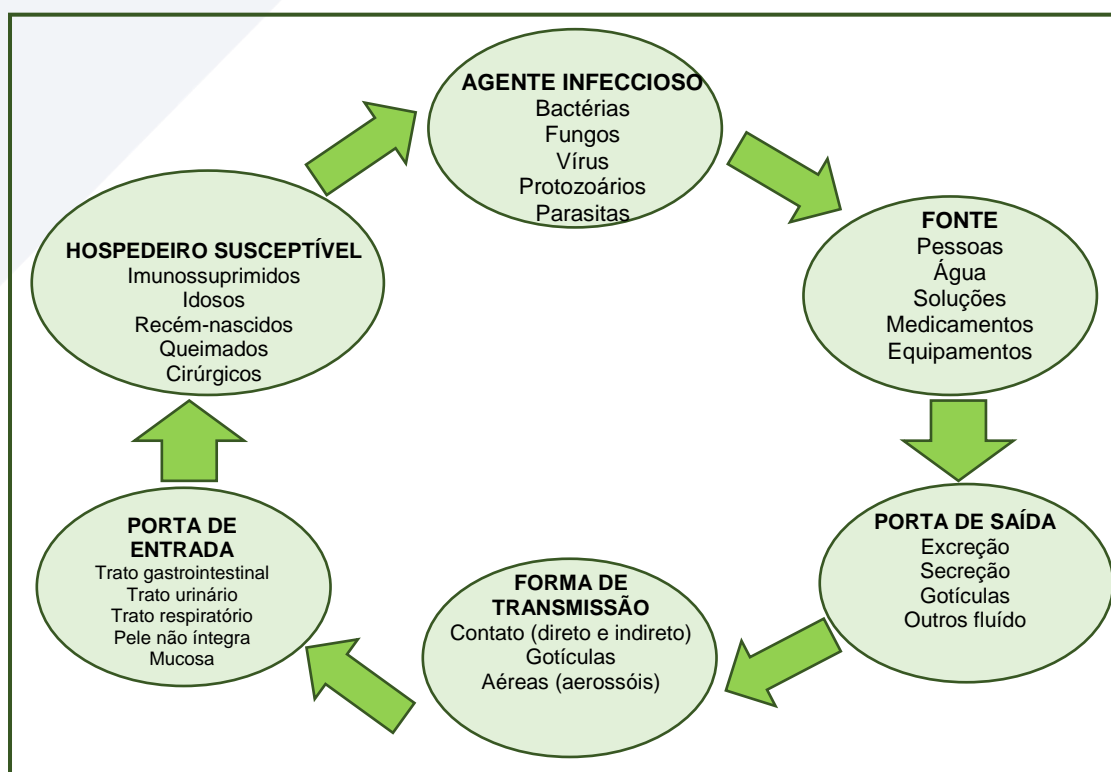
AGENTE INFECCIOSO
Bactérias
Fungos
Vírus
Protozoários
Parasitas

FONTE
Pessoas
Água
Soluções
Medicamentos
Equipamentos

PORTA DE SAÍDA
Excreção
Secreção
Gotículas
Outros fluído

FORMA DE TRANSMISSÃO
Contato (direto e indireto)
Gotículas
Aéreas (aerossóis)

PORTA DE ENTRADA
Trato gastrointestinal
Trato urinário
Trato respiratório
Pele não íntegra
Mucosa

HOSPEDEIRO SUSCEPTÍVEL
Imunossuprimidos
Idosos
Recém-nascidos
Queimados
Cirúrgicos